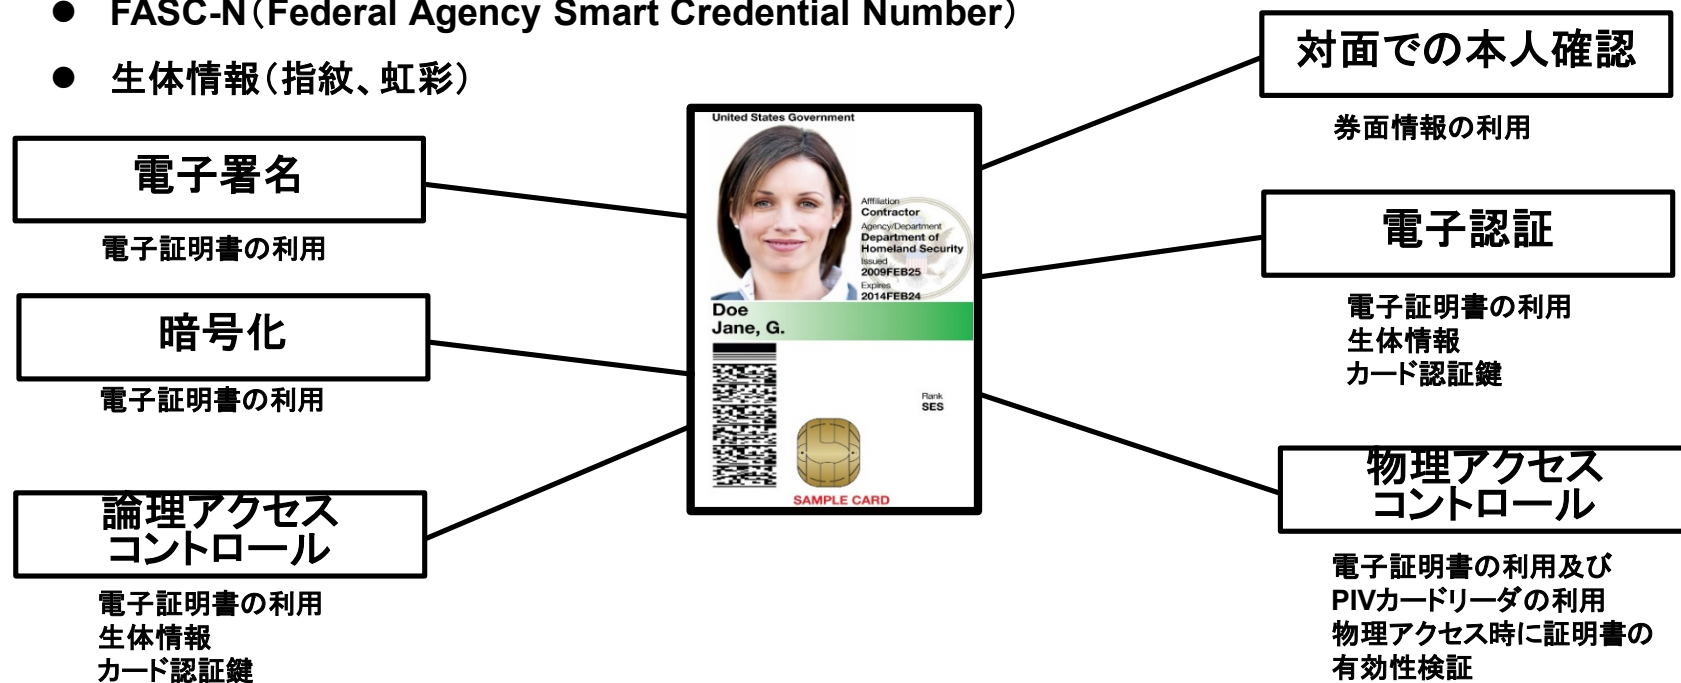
- FASC-N（Federal Agency Smart Credential Number）
- 生体情報（指紋、虹彩）

電子署名

電子証明書の利用

暗号化

電子証明書の利用

論理アクセスコントロール

電子証明書の利用
生体情報
カード認証鍵

United States Government

Affiliation
Contractor
Agency/Department
Department of Homeland Security
Issued
2009FEB25
Expires
2014FEB24

Doe
Jane, G.

Rank
SES

SAMPLE CARD

対面での本人確認

券面情報の利用

電子認証

電子証明書の利用
生体情報
カード認証鍵

物理アクセスコントロール

電子証明書の利用及び
PIVカードリーダの利用
物理アクセス時に証明書の
有効性検証